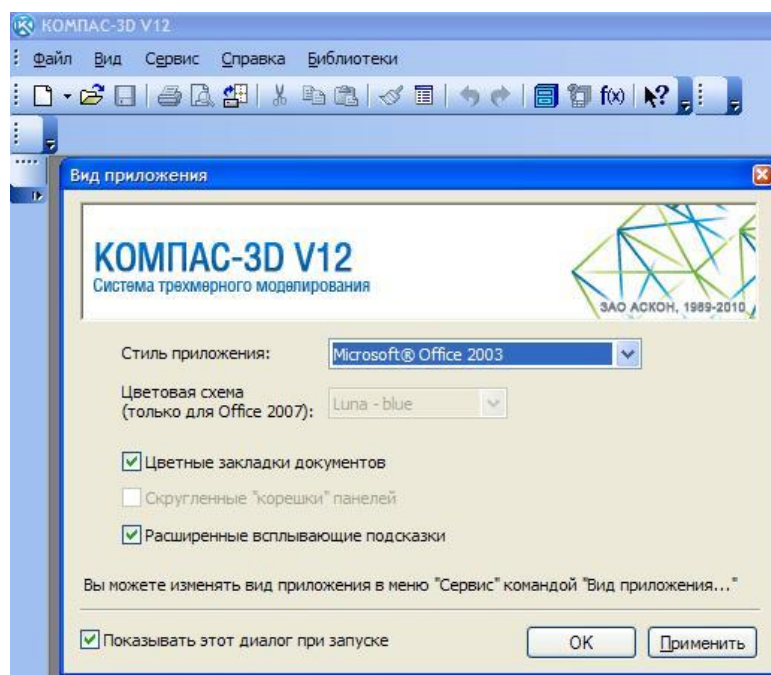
КОМПАС-3D V12

Файл Вид Сервис Справка Библиотеки

Вид приложения

КОМПАС-3D V12
Система трехмерного моделирования

ЗАО АСКОН, 1989-2010

Стиль приложения: Microsoft® Office 2003

Цветовая схема (только для Office 2007): Luna - blue

Цветные закладки документов

Скругленные "корешки" панелей

Расширенные всплывающие подсказки

Вы можете изменять вид приложения в меню "Сервис" командой "Вид приложения..."

Показывать этот диалог при запуске

OK

Применить